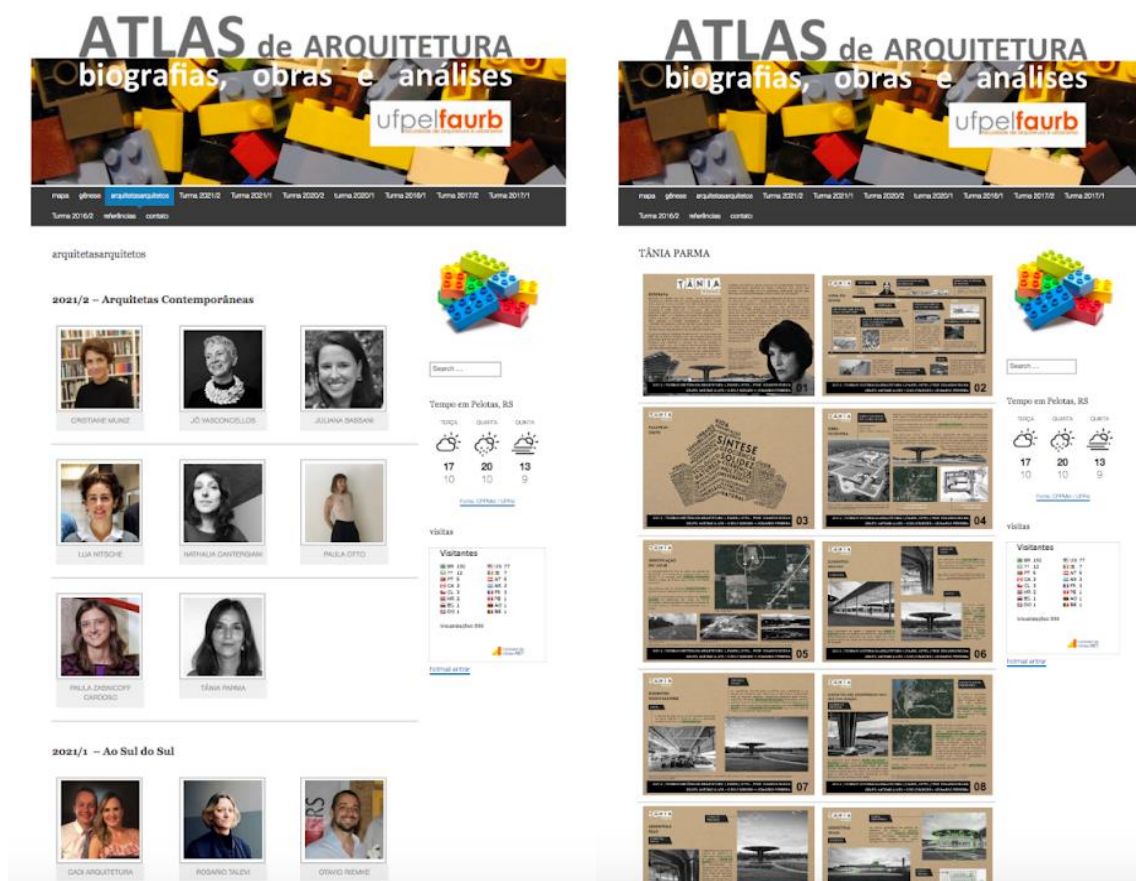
ATLAS de ARQUITETURA
biografias, obras e análises
ufpelfaurb

mapa gênese arquitetasarquitetos Turma 2021/2 Turma 2021/1 Turma 2020/2 turma 2020/1 Turma 2018/1 Turma 2017/2 Turma 2017/1 Turma 2016/2 referências contato

arquitetasarquitetos

2021/2 – Arquitetas Contemporâneas

CRISTIANE MUNIZ
JÔ VASCONCELLOS
JULIANA BASSANI
LUA NITSCHE
NATHALIA CANTERGIANI
PAULA OTTO
PAULA ZASNICOFF CARDOSO
TÂNIA PARMA

2021/1 – Ao Sul do Sul

CADI ARQUITETURA
ROGANO TALEVI
OTAVIO RIEMKE

Search ...

Tempo em Pelotas, RS
TERÇA QUARTA QUINTA
17 20 13
10 10 9
Fonte: CPPMet / UFPel

visitas

Visitantes

Visualizações: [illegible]

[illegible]

ATLAS de ARQUITETURA
biografias, obras e análises
ufpelfaurb

mapa gênese arquitetasarquitetos Turma 2021/2 Turma 2021/1 Turma 2020/2 turma 2020/1 Turma 2018/1 Turma 2017/2 Turma 2017/1 Turma 2016/2 referências contato

TÂNIA PARMA

TÂNIA
SÍNTESE
01 02 03 04 05 06 07 08

Search ...

Tempo em Pelotas, RS
TERÇA QUARTA QUINTA
17 20 13
10 10 9
Fonte: CPPMet / UFPel

visitas

Visitantes

Visualizações: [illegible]

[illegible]